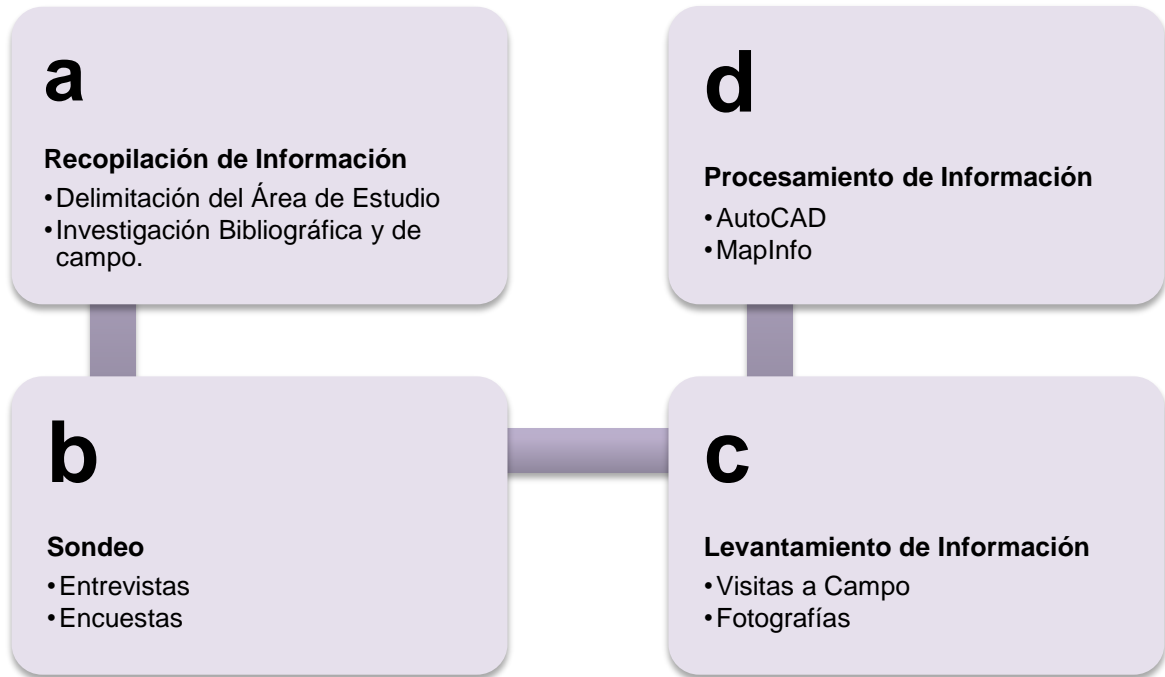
a

**Recopilación de Información**
- Delimitación del Área de Estudio
- Investigación Bibliográfica y de campo.

d

**Procesamiento de Información**
- AutoCAD
- MapInfo

b

**Sondeo**
- Entrevistas
- Encuestas

c

**Levantamiento de Información**
- Visitas a Campo
- Fotografías